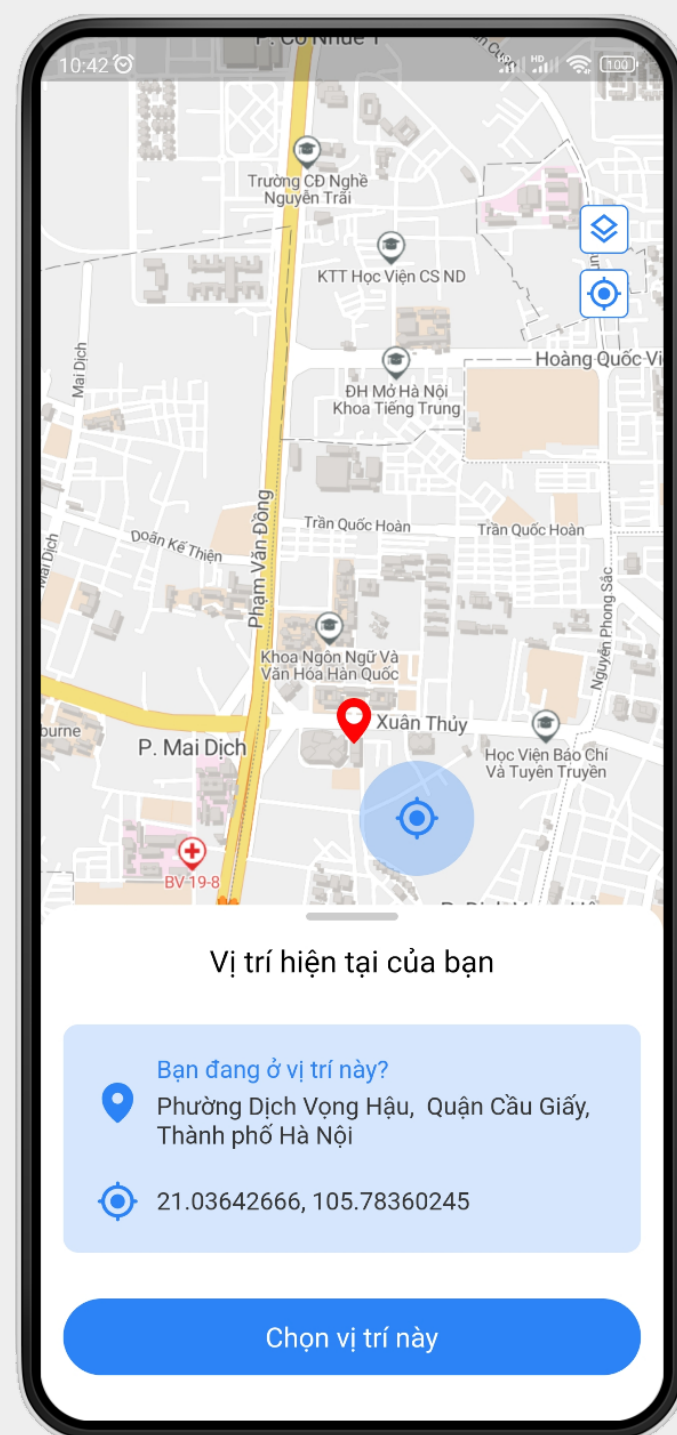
10:42

P. Cù Nhue 1

Trường CĐ Nghề Nguyễn Trãi

KTT Học Viện CS ND

Hoàng Quốc Vi

ĐH Mở Hà Nội Khoa Tiếng Trung

Mai Dịch

Doãn Kế Thiện

Trần Quốc Hoàn

Trần Quốc Hoàn

Phạm Văn Đồng

Mai Dịch

Khoa Ngôn Ngữ Và Văn Hóa Hàn Quốc

Nguyễn Phong Sắc

Xuân Thủy

ourne

P. Mai Dịch

Học Viện Báo Chí Và Tuyên Truyền

BV 19-8

Vị trí hiện tại của bạn

Bạn đang ở vị trí này?

Phường Dịch Vọng Hậu, Quận Cầu Giấy, Thành phố Hà Nội

21.03642666, 105.78360245

Chọn vị trí này